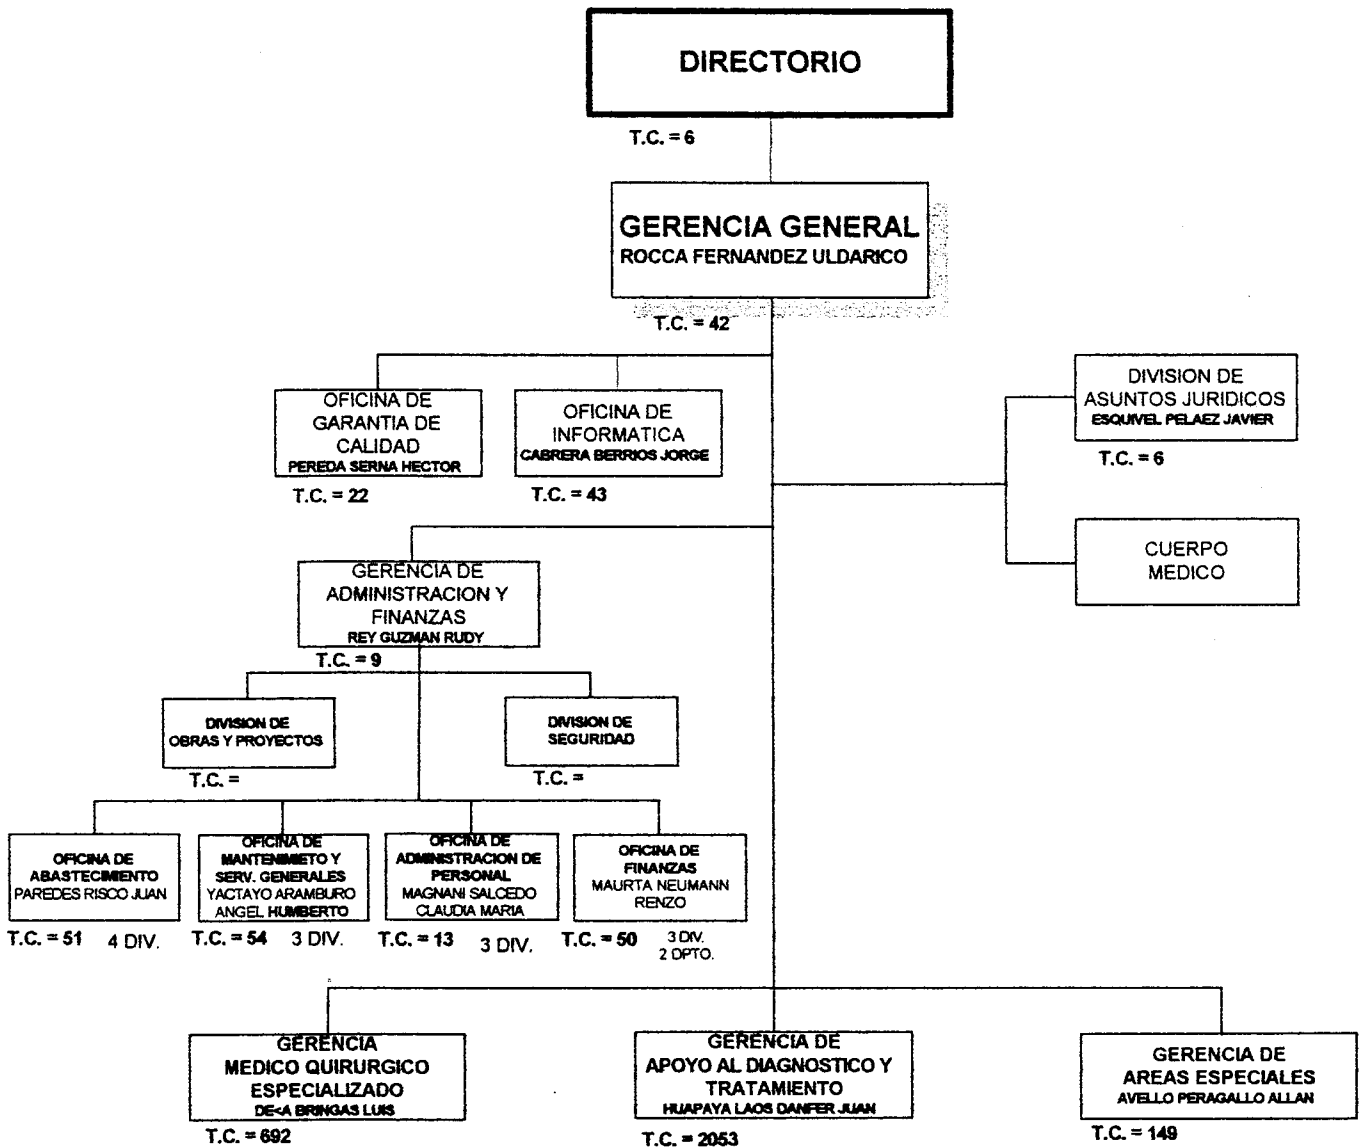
DIRECTORIO

T.C. = 6

GERENCIA GENERAL
ROCCA FERNANDEZ ULDARICO

T.C. = 42

OFICINA DE GARANTIA DE CALIDAD
PEREDA SERNA HECTOR

T.C. = 22

OFICINA DE INFORMATICA
CABRERA BERRIOS JORGE

T.C. = 43

DIVISION DE ASUNTOS JURIDICOS
ESQUIVEL PELAEZ JAVIER

T.C. = 6

CUERPO MEDICO

GERENCIA DE ADMINISTRACION Y FINANZAS
REY GUZMAN RUDY

T.C. = 9

DIVISION DE OBRAS Y PROYECTOS

T.C. =

DIVISION DE SEGURIDAD

T.C. =

OFICINA DE ABASTECIMIENTO
PAREDES RISCO JUAN

T.C. = 51 4 DIV.

OFICINA DE MANTENIMIETO Y SERV. GENERALES
YACTAYO ARAMBURO ANGEL HUMBERTO

T.C. = 54 3 DIV.

OFICINA DE ADMINISTRACION DE PERSONAL
MAGNANI SALCEDO CLAUDIA MARIA

T.C. = 13 3 DIV.

OFICINA DE FINANZAS
MAURTA NEUMANN RENZO

T.C. = 50 3 DIV. 2 DPTO.

GERENCIA MEDICO QUIRURGICO ESPECIALIZADO
DE<A BRINGAS LUIS

T.C. = 692

GERENCIA DE APOYO AL DIAGNOSTICO Y TRATAMIENTO
HUAPAYA LAOS DANFER JUAN

T.C. = 2053

GERENCIA DE AREAS ESPECIALES
AVELLO PERAGALLO ALLAN

T.C. = 149